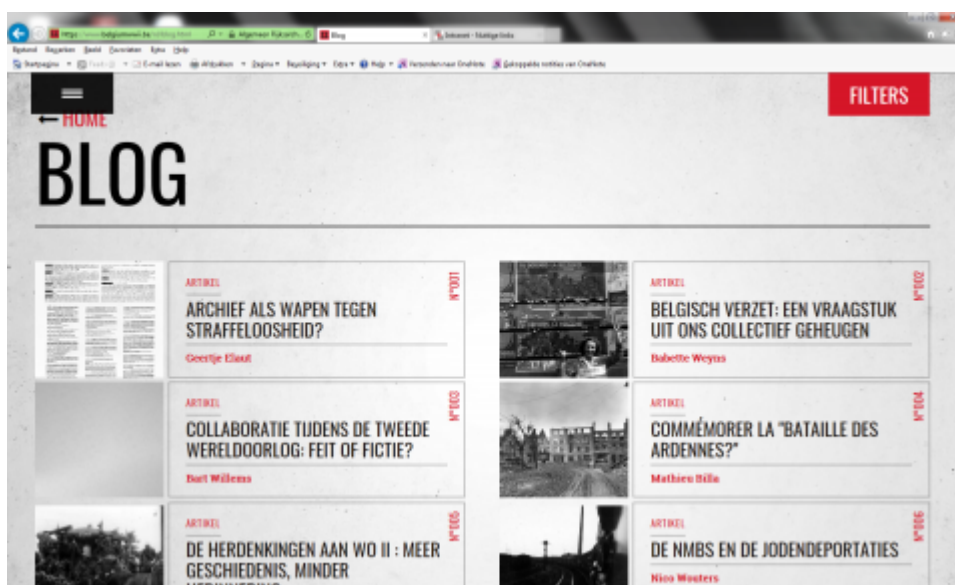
https://www.belgiumwwii.be/nl/blog.html · Algemeen Rijksarch... · Blog · Intranet - Startpagina

Bestand Bewerken Beeld Favorieten Extra Help

Startpagina · Feeds · E-mail lezen · Afdrukken · Pagina · Beveiliging · Extra · Help · Verzenden naar OneNote · Gekoppelde notities van OneNote

FILTERS

← HOME

BLOG

ARTIKEL
N°001
ARCHIEF ALS WAPEN TEGEN STRAFFELOOSHEID?
Geertje Elaut

ARTIKEL
N°002
BELGISCH VERZET: EEN VRAAGSTUK UIT ONS COLLECTIEF GEHEUGEN
Babette Weyns

ARTIKEL
N°003
COLLABORATIE TIJDENS DE TWEEDE WERELDOORLOG: FEIT OF FICTIE?
Bart Willems

ARTIKEL
N°004
COMMÉMORER LA "BATAILLE DES ARDENNES?"
Mathieu Billa

ARTIKEL
N°005
DE HERDENKINGEN AAN WO II : MEER GESCHIEDENIS, MINDER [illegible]

ARTIKEL
N°006
DE NMBS EN DE JODENDEPORTATIES
Nico Wouters